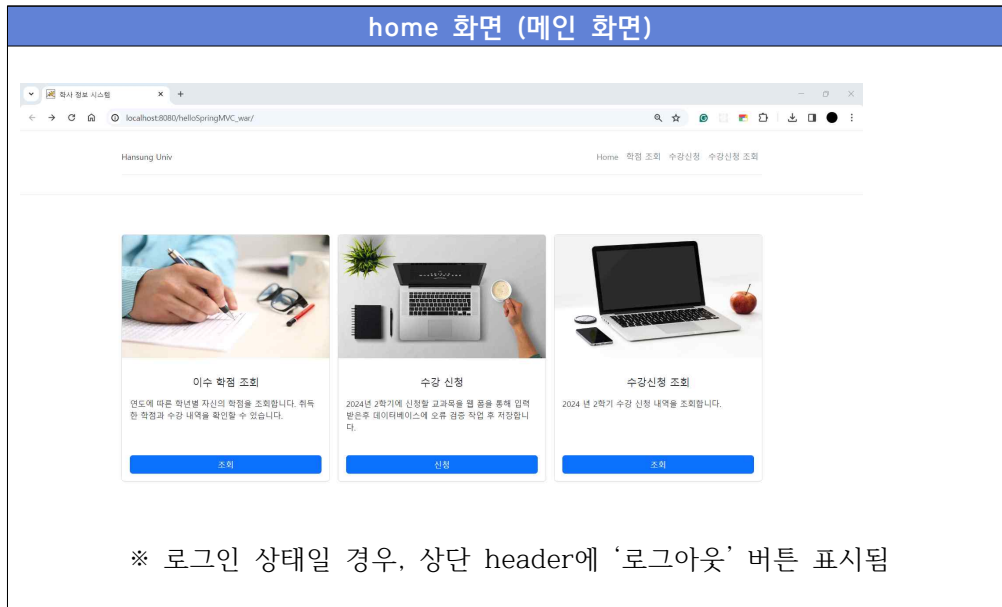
home 화면 (메인 화면)

학사 정보 시스템

localhost:8080/helloSpringMVC_war/

Hansung Univ

Home 학점 조회 수강신청 수강신청 조회

이수 학점 조회

연도에 따른 학년별 자신의 학점을 조회합니다. 취득한 학점과 수강 내역을 확인할 수 있습니다.

조회

수강 신청

2024년 2학기에 신청할 교과목을 웹 폼을 통해 입력 받은후 데이터베이스에 오류 검증 작업 후 저장합니다.

신청

수강신청 조회

2024 년 2학기 수강 신청 내역을 조회합니다.

조회

※ 로그인 상태일 경우, 상단 header에 '로그아웃' 버튼 표시됨